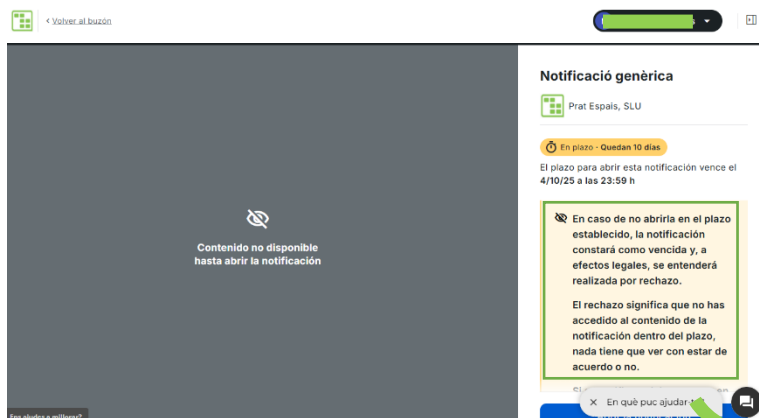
< Volver al buzón

Contenido no disponible hasta abrir la notificación

Notificació genèrica

Prat Espais, SLU

En plazo · Quedan 10 días

El plazo para abrir esta notificación vence el 4/10/25 a las 23:59 h

En caso de no abrirla en el plazo establecido, la notificación constará como vencida y, a efectos legales, se entenderá realizada por rechazo.

El rechazo significa que no has accedido al contenido de la notificación dentro del plazo, nada tiene que ver con estar de acuerdo o no.

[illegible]

× En què puc ajudar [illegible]

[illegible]